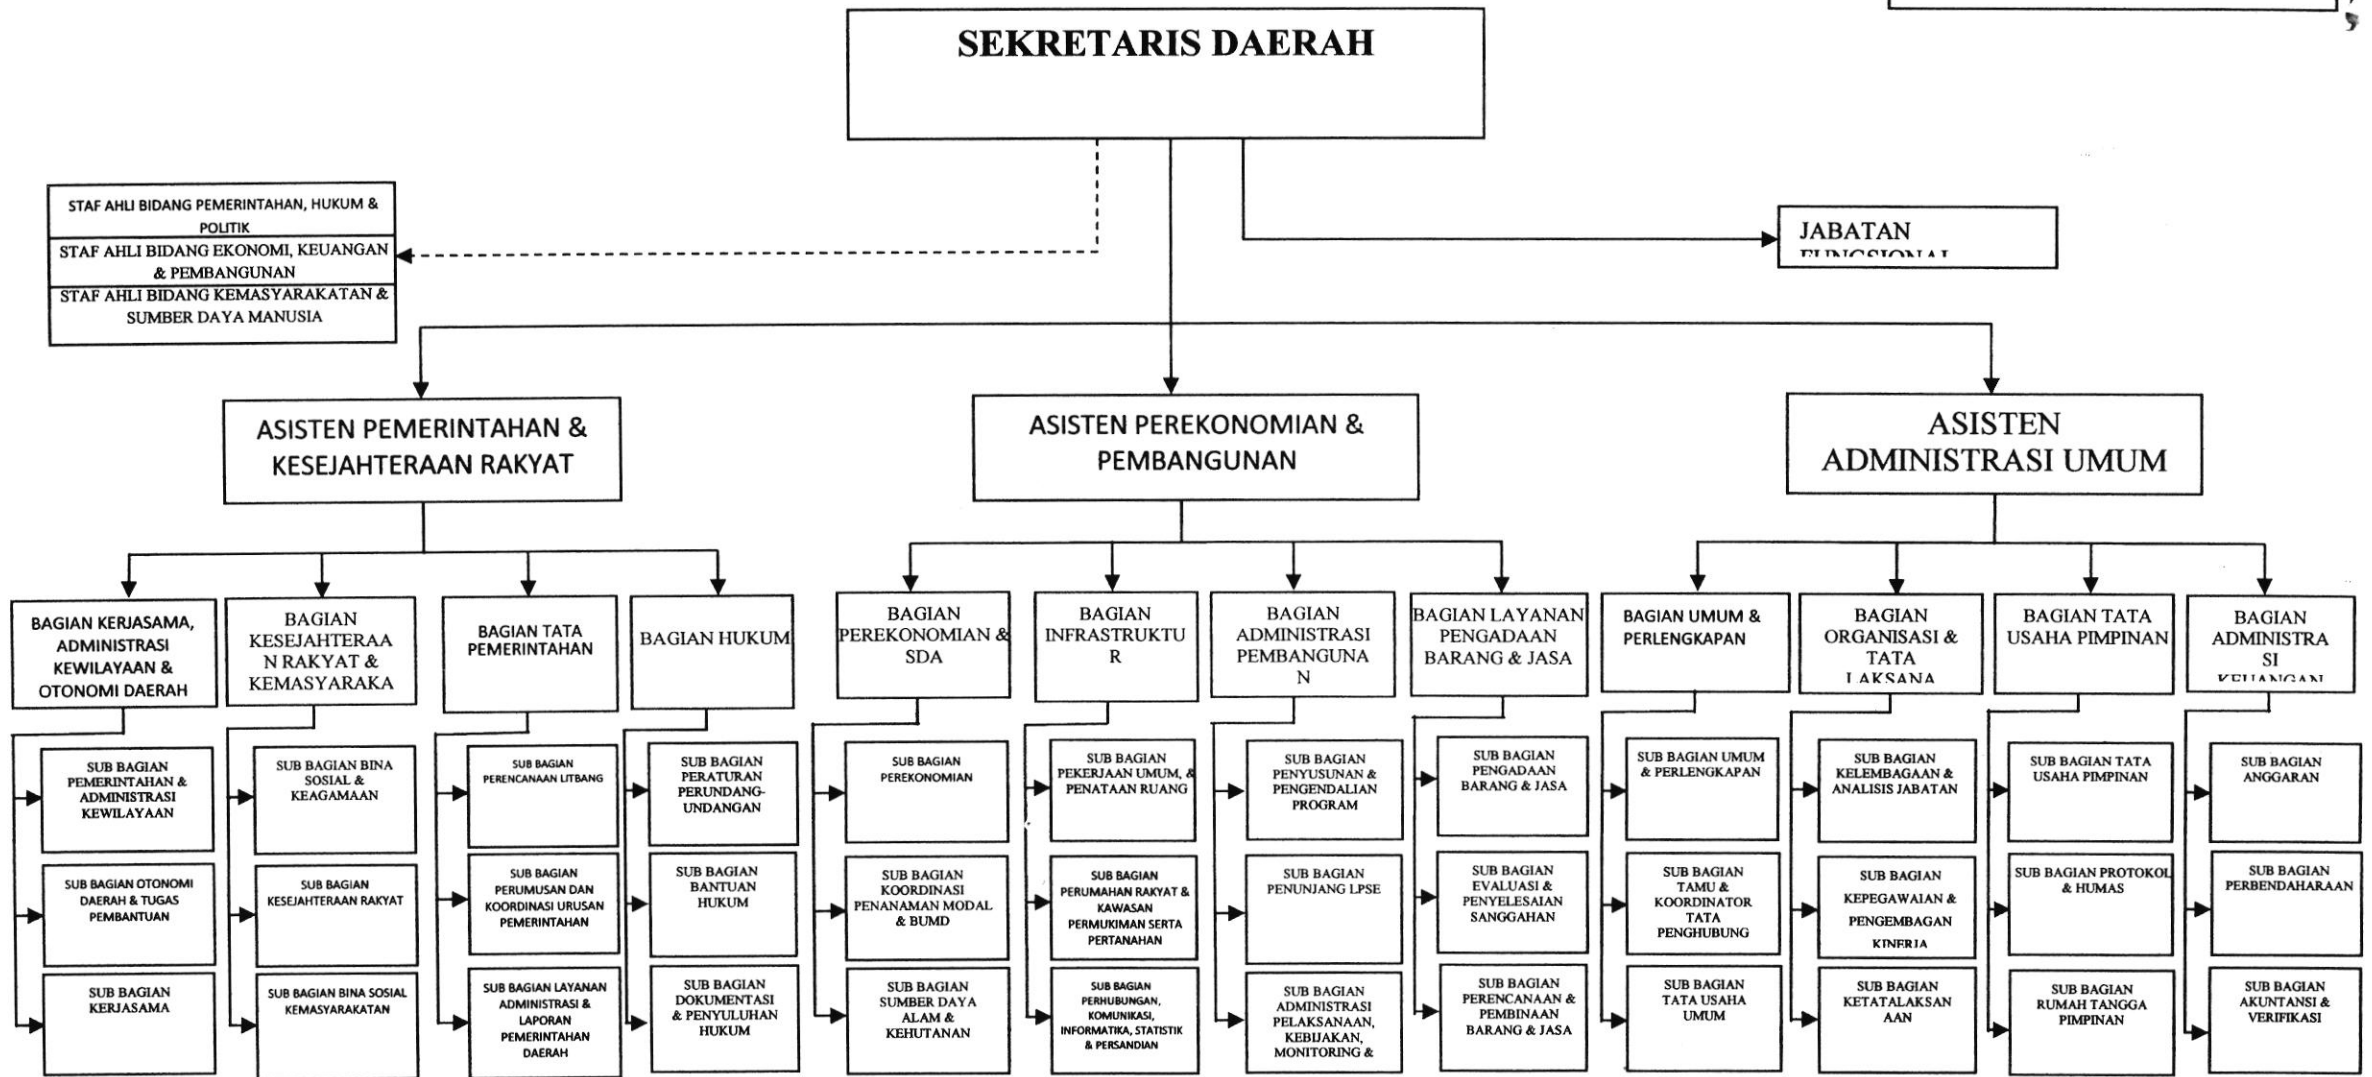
SEKRETARIS DAERAH

STAF AHLI BIDANG PEMERINTAHAN, HUKUM & POLITIK
STAF AHLI BIDANG EKONOMI, KEUANGAN & PEMBANGUNAN
STAF AHLI BIDANG KEMASYARAKATAN & SUMBER DAYA MANUSIA

JABATAN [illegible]

ASISTEN PEMERINTAHAN & KESEJAHTERAAN RAKYAT

ASISTEN PEREKONOMIAN & PEMBANGUNAN

ASISTEN ADMINISTRASI UMUM

BAGIAN KERJASAMA, ADMINISTRASI KEWILAYAAN & OTONOMI DAERAH
SUB BAGIAN PEMERINTAHAN & ADMINISTRASI KEWILAYAAN
SUB BAGIAN OTONOMI DAERAH & TUGAS PEMBANTUAN
SUB BAGIAN KERJASAMA

BAGIAN KESEJAHTERAAN RAKYAT & KEMASYARAKA
SUB BAGIAN BINA SOSIAL & KEAGAMAAN
SUB BAGIAN KESEJAHTERAAN RAKYAT
SUB BAGIAN BINA SOSIAL KEMASYARAKATAN

BAGIAN TATA PEMERINTAHAN
SUB BAGIAN PERENCANAAN LITBANG
SUB BAGIAN PERUMUSAN DAN KOORDINASI URUSAN PEMERINTAHAN
SUB BAGIAN LAYANAN ADMINISTRASI & LAPORAN PEMERINTAHAN DAERAH

BAGIAN HUKUM
SUB BAGIAN PERATURAN PERUNDANG-UNDANGAN
SUB BAGIAN BANTUAN HUKUM
SUB BAGIAN DOKUMENTASI & PENYULUHAN HUKUM

BAGIAN PEREKONOMIAN & SDA
SUB BAGIAN PEREKONOMIAN
SUB BAGIAN KOORDINASI PENANAMAN MODAL & BUMD
SUB BAGIAN SUMBER DAYA ALAM & KEHUTANAN

BAGIAN INFRASTRUKTUR
SUB BAGIAN PEKERJAAN UMUM, & PENATAAN RUANG
SUB BAGIAN PERUMAHAN RAKYAT & KAWASAN PERMUKIMAN SERTA PERTANAHAN
SUB BAGIAN PERHUBUNGAN, KOMUNIKASI, INFORMATIKA, STATISTIK & PERSANDIAN

BAGIAN ADMINISTRASI PEMBANGUNAN
SUB BAGIAN PENYUSUNAN & PENGENDALIAN PROGRAM
SUB BAGIAN PENUNJANG LPSE
SUB BAGIAN ADMINISTRASI PELAKSANAAN, KEBIJAKAN, MONITORING &

BAGIAN LAYANAN PENGADAAN BARANG & JASA
SUB BAGIAN PENGADAAN BARANG & JASA
SUB BAGIAN EVALUASI & PENYELESAIAN SANGGAHAN
SUB BAGIAN PERENCANAAN & PEMBINAAN BARANG & JASA

BAGIAN UMUM & PERLENGKAPAN
SUB BAGIAN UMUM & PERLENGKAPAN
SUB BAGIAN TAMU & KOORDINATOR TATA PENGHUBUNG
SUB BAGIAN TATA USAHA UMUM

BAGIAN ORGANISASI & TATA LAKSANA
SUB BAGIAN KELEMBAGAAN & ANALISIS JABATAN
SUB BAGIAN KEPEGAWAIAN & PENGEMBAGAN KINERJA
SUB BAGIAN KETATALAKSANAAN

BAGIAN TATA USAHA PIMPINAN
SUB BAGIAN TATA USAHA PIMPINAN
SUB BAGIAN PROTOKOL & HUMAS
SUB BAGIAN RUMAH TANGGA PIMPINAN

BAGIAN ADMINISTRASI KEUANGAN
SUB BAGIAN ANGGARAN
SUB BAGIAN PERBENDAHARAAN
SUB BAGIAN AKUNTANSI & VERIFIKASI